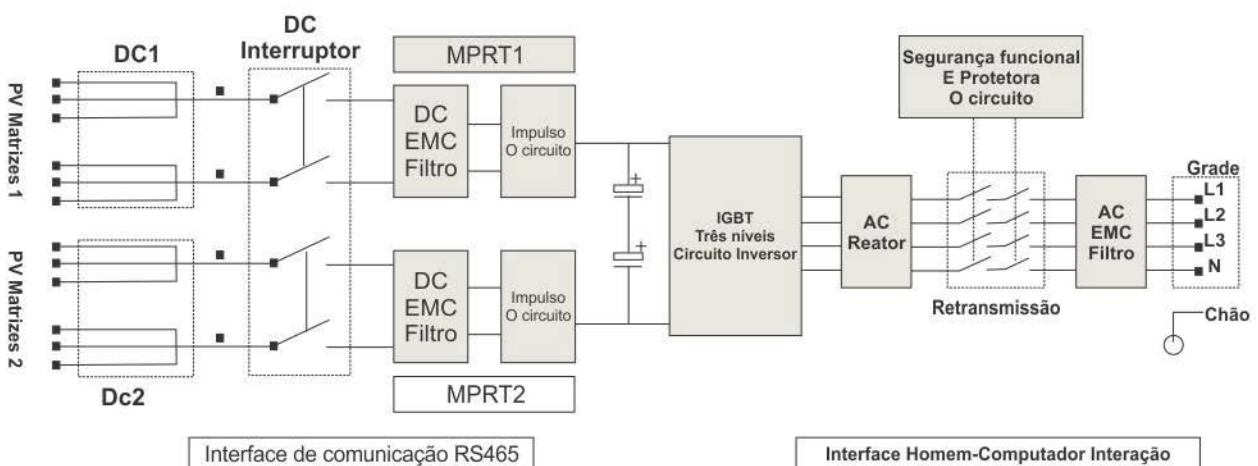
PV Matrizes 1

PV Matrizes 2

DC1

Dc2

DC Interruptor

MPRT1

MPRT2

DC EMC Filtro

DC EMC Filtro

Impulso O circuito

Impulso O circuito

+

+

IGBT Três níveis Circuito Inversor

AC Reator

Segurança funcional E Protetora O circuito

Retransmissão

AC EMC Filtro

Grade

L1

L2

L3

N

Chão

Interface de comunicação RS465

Interface Homem-Computador Interação